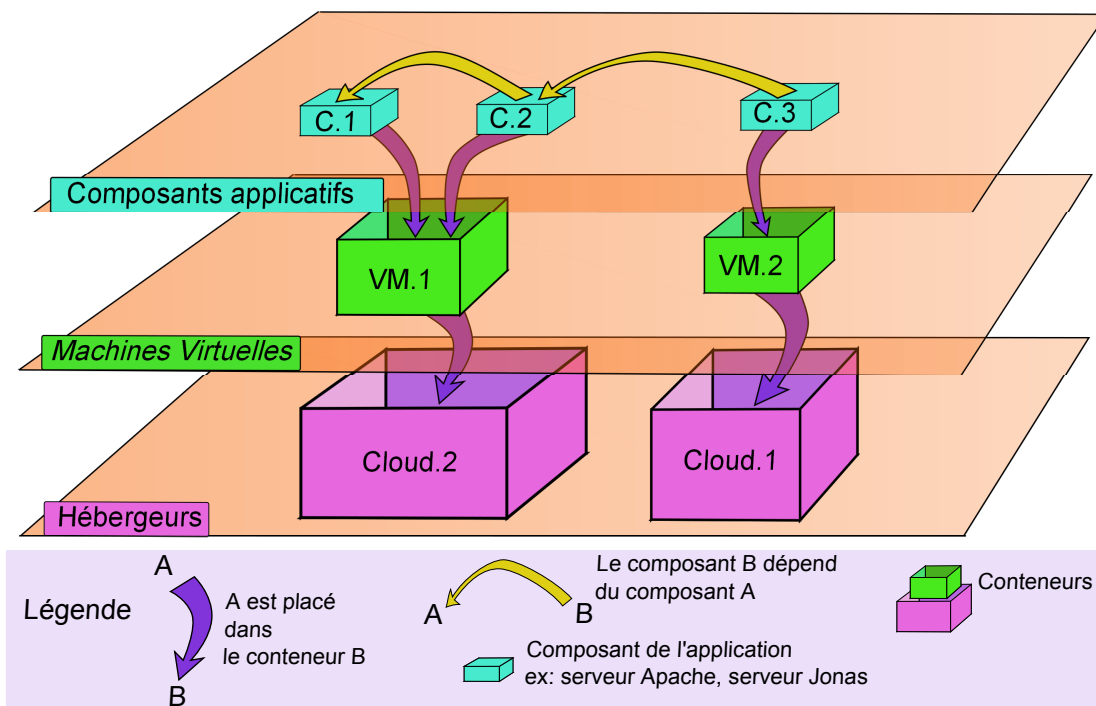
C.1

C.2

C.3

Composants applicatifs

VM.1

VM.2

Machines Virtuelles

Cloud.2

Cloud.1

Hébergeurs

Légende

A

A est placé dans le conteneur B

B

Le composant B dépend du composant A

A

B

Composant de l'application ex: serveur Apache, serveur Jonas

Conteneurs